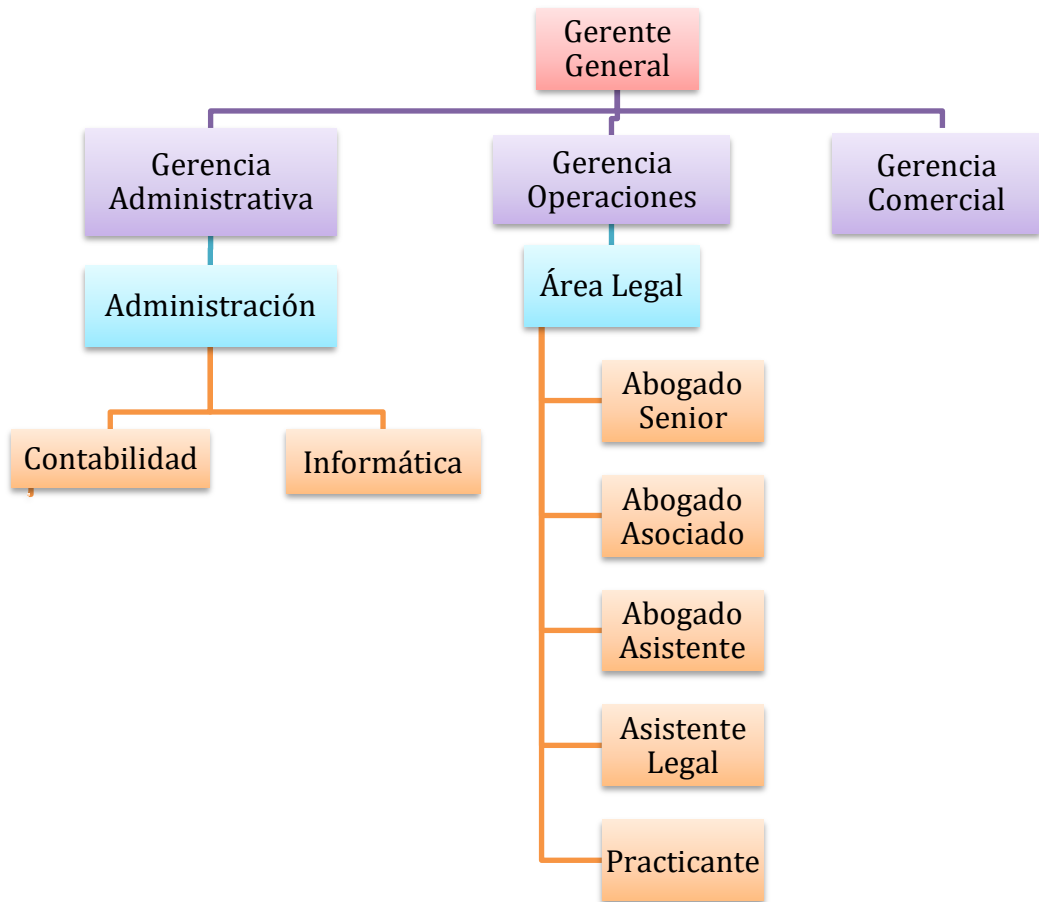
Gerente General

Gerencia Administrativa

Gerencia Operaciones

Gerencia Comercial

Administración

Área Legal

Contabilidad

Informática

Abogado Senior

Abogado Asociado

Abogado Asistente

Asistente Legal

Practicante